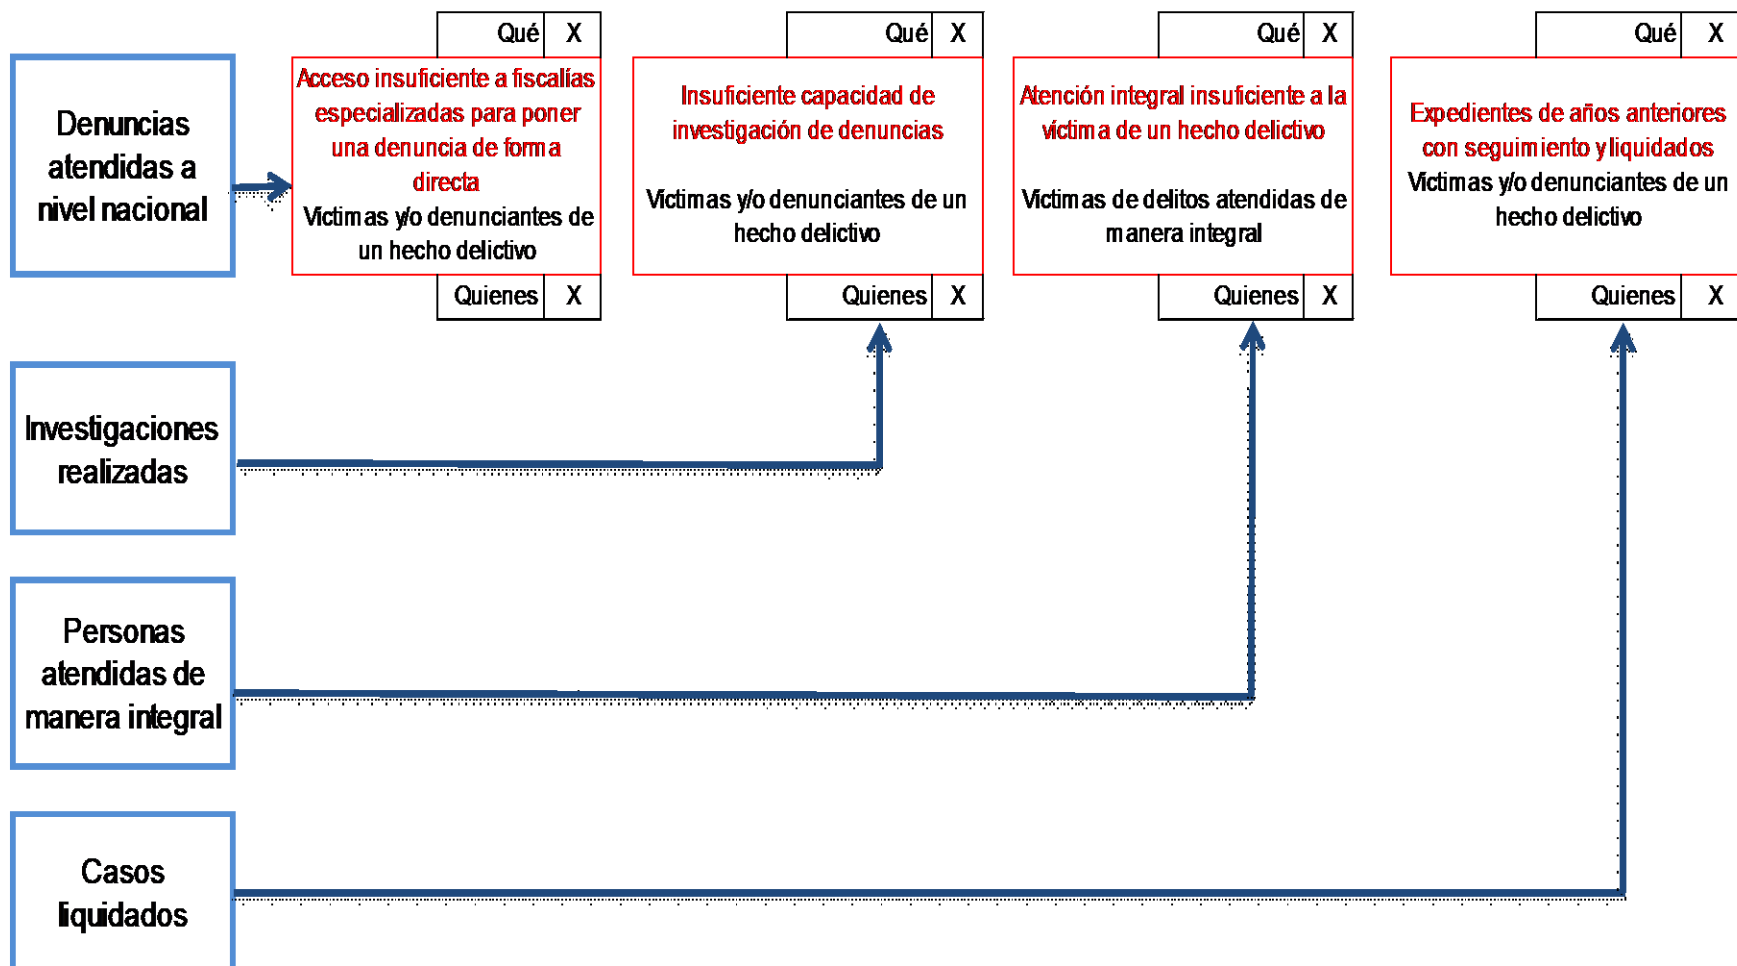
Denuncias atendidas a nivel nacional

| Qué | X |
|---|---|

Acceso insuficiente a fiscalías especializadas para poner una denuncia de forma directa

Victimas y/o denunciantes de un hecho delictivo

| Quienes | X |
|---|---|

| Qué | X |
|---|---|

Insuficiente capacidad de investigación de denuncias

Victimas y/o denunciantes de un hecho delictivo

| Quienes | X |
|---|---|

| Qué | X |
|---|---|

Atención integral insuficiente a la victima de un hecho delictivo

Victimas de delitos atendidas de manera integral

| Quienes | X |
|---|---|

| Qué | X |
|---|---|

Expedientes de años anteriores con seguimiento y liquidados

Victimas y/o denunciantes de un hecho delictivo

| Quienes | X |
|---|---|

Investigaciones realizadas

Personas atendidas de manera integral

Casos liquidados